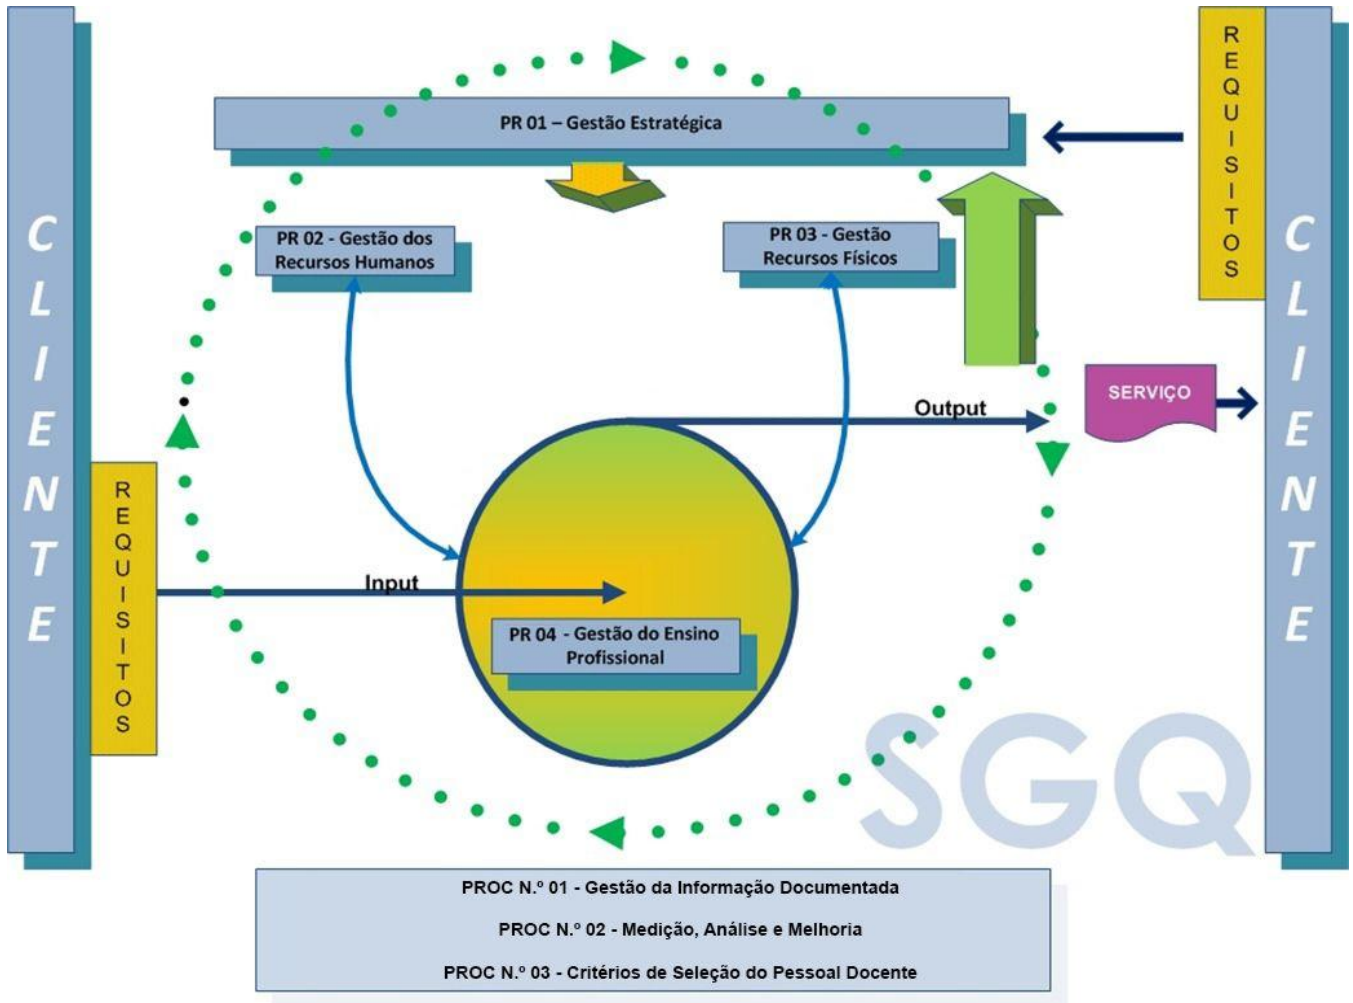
CLIENTE

PR 01 – Gestão Estratégica

REQUISITOS

CLIENTE

PR 02 - Gestão dos Recursos Humanos

PR 03 - Gestão Recursos Físicos

SERVIÇO

Output

REQUISITOS

Input

PR 04 - Gestão do Ensino Profissional

SGQ

PROC N.º 01 - Gestão da Informação Documentada

PROC N.º 02 - Medição, Análise e Melhoria

PROC N.º 03 - Critérios de Seleção do Pessoal Docente